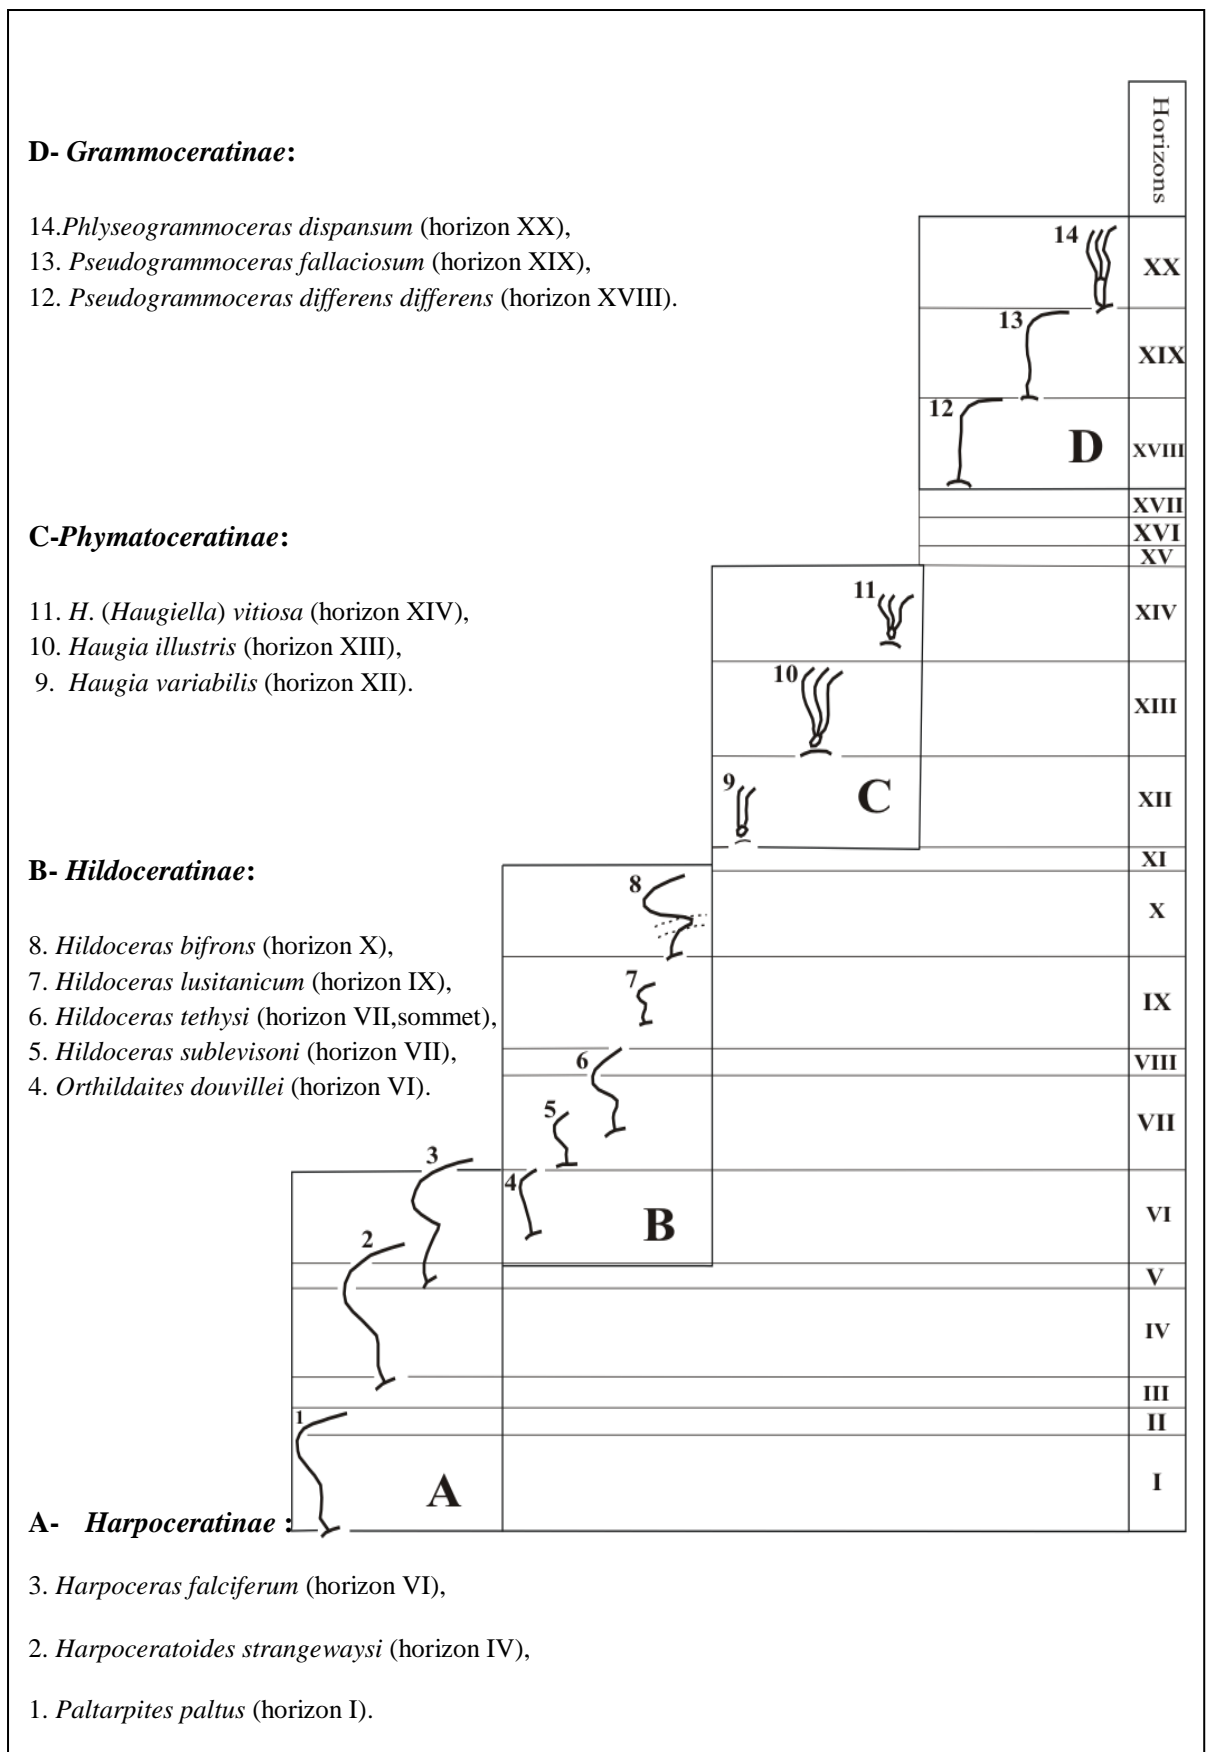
Horizons

D- *Grammoceratinae*:

14.*Phlyseogrammoceras dispansum* (horizon XX),
13. *Pseudogrammoceras fallaciosum* (horizon XIX),
12. *Pseudogrammoceras differens differens* (horizon XVIII).

14
XX
13
XIX
12
D
XVIII
XVII
XVI
XV

C-*Phymatoceratinae*:

11. *H*. (*Haugiella*) *vitiosa* (horizon XIV),
10. *Haugia illustris* (horizon XIII),
9. *Haugia variabilis* (horizon XII).

11
XIV
10
XIII
9
C
XII
XI

B- *Hildoceratinae*:

8. *Hildoceras bifrons* (horizon X),
7. *Hildoceras lusitanicum* (horizon IX),
6. *Hildoceras tethysi* (horizon VII,sommet),
5. *Hildoceras sublevisoni* (horizon VII),
4. *Orthildaites douvillei* (horizon VI).

8
X
7
IX
6
VIII
5
VII
3
4
VI
B
2
V
IV
III
1
II
A
I

A- *Harpoceratinae* :

3. *Harpoceras falciferum* (horizon VI),

2. *Harpoceratoides strangewaysi* (horizon IV),

1. *Paltarpites paltus* (horizon I).